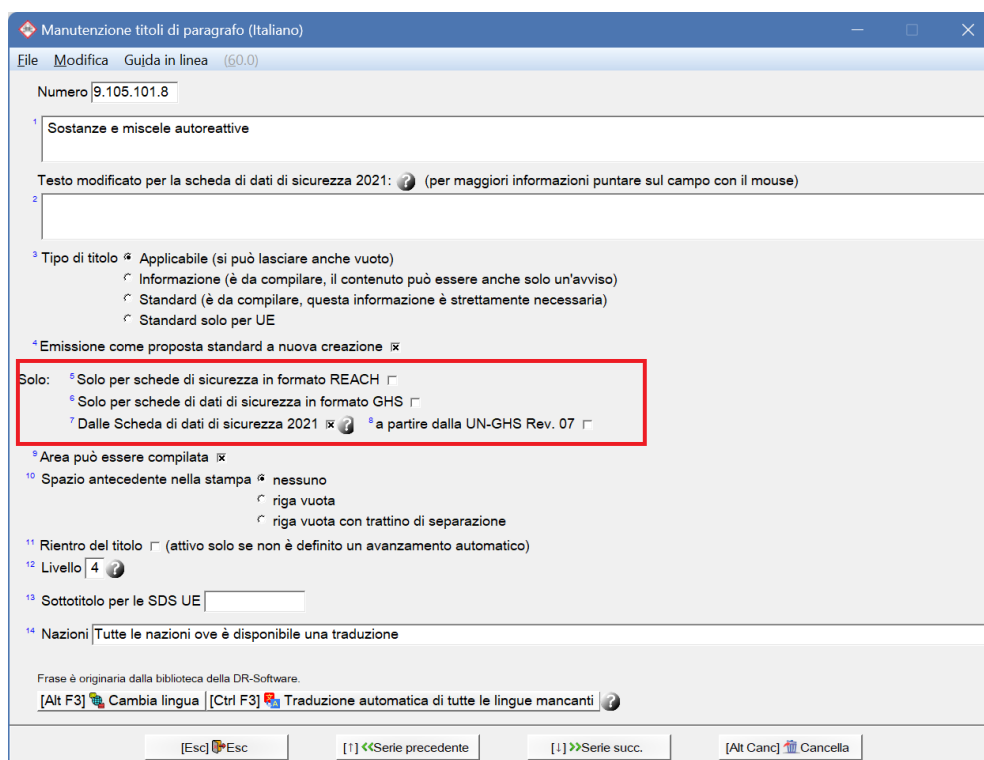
Manutenzione titoli di paragrafo (Italiano)

File Modifica Guida in linea (60.0)

Numero 9.105.101.8

1 Sostanze e miscele autoreattive

Testo modificato per la scheda di dati di sicurezza 2021: (per maggiori informazioni puntare sul campo con il mouse)

2

3 Tipo di titolo Applicabile (si può lasciare anche vuoto)
Informazione (è da compilare, il contenuto può essere anche solo un'avviso)
Standard (è da compilare, questa informazione è strettamente necessaria)
Standard solo per UE

4 Emissione come proposta standard a nuova creazione

Solo: 5 Solo per schede di sicurezza in formato REACH
6 Solo per schede di dati di sicurezza in formato GHS
7 Dalle Scheda di dati di sicurezza 2021 8 a partire dalla UN-GHS Rev. 07

9 Area può essere compilata

10 Spazio antecedente nella stampa nessuno
riga vuota
riga vuota con trattino di separazione

11 Rientro del titolo (attivo solo se non è definito un avanzamento automatico)

12 Livello 4

13 Sottotitolo per le SDS UE

14 Nazioni Tutte le nazioni ove è disponibile una traduzione

Frase è originaria dalla biblioteca della DR-Software.

[Alt F3] Cambia lingua [Ctrl F3] Traduzione automatica di tutte le lingue mancanti

[Esc] Esc [↑] Serie precedente [↓] Serie succ. [Alt Canc] Cancella